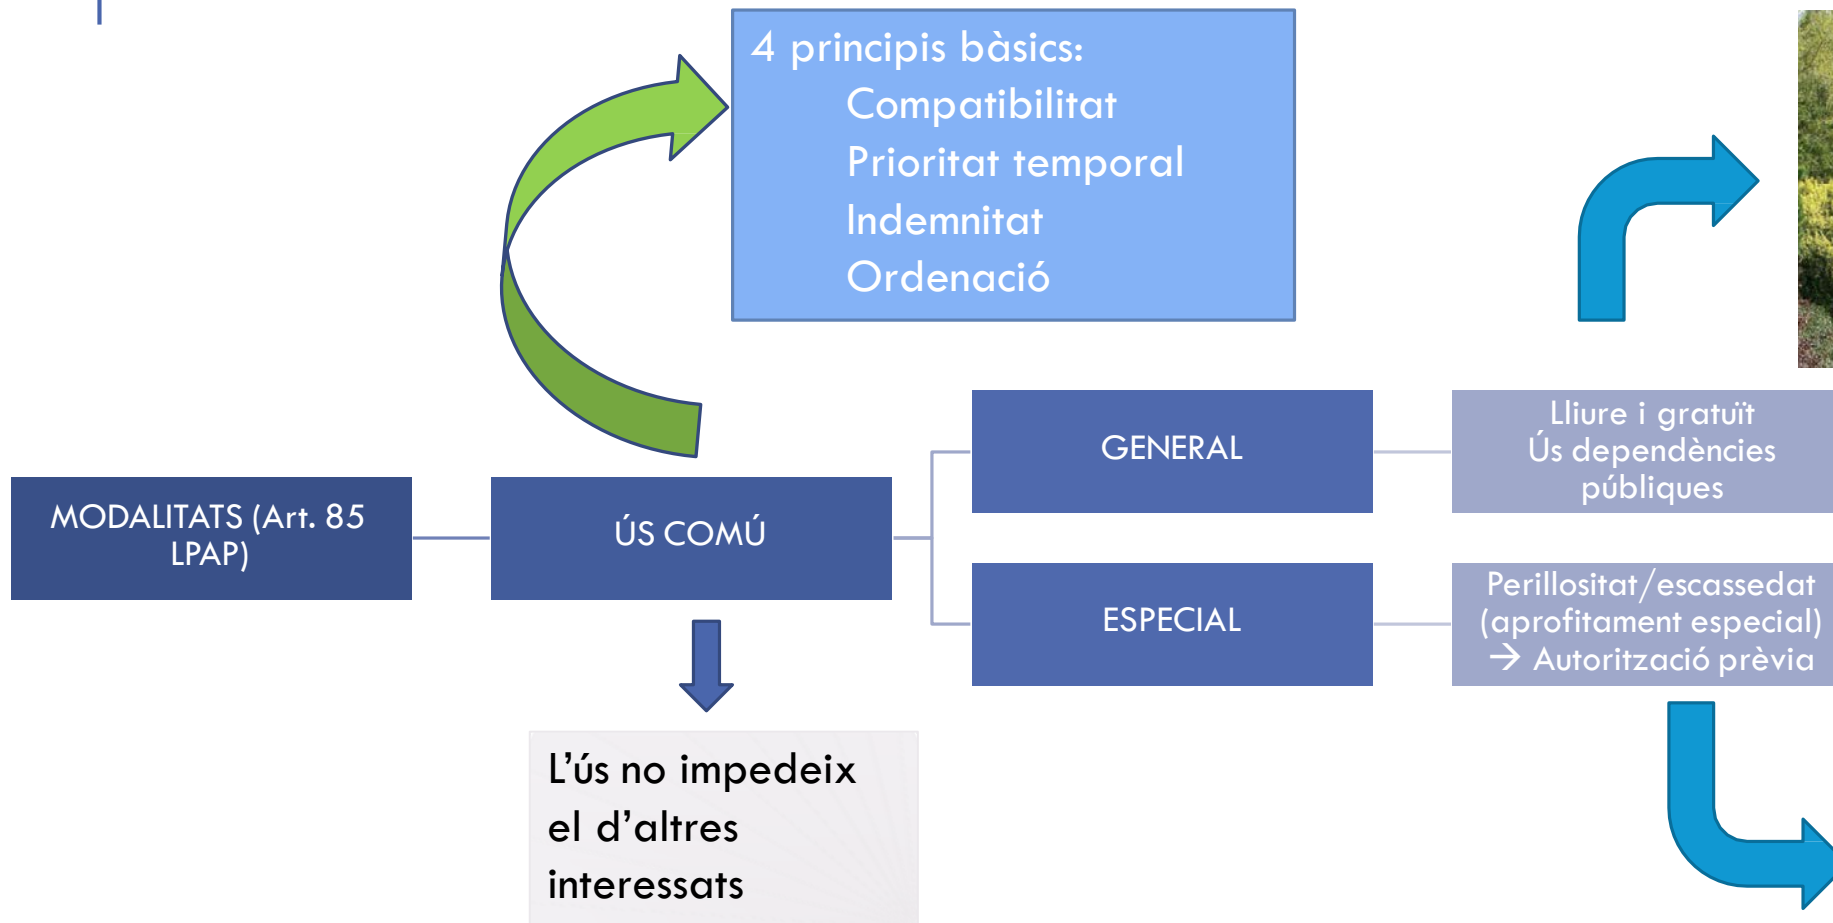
4 principis bàsics:
Compatibilitat
Prioritat temporal
Indemnitat
Ordenació

MODALITATS (Art. 85 LPAP)

ÚS COMÚ

GENERAL

Lliure i gratuït
Ús dependències públiques

ESPECIAL

Perillositat/escassedat (aprofitament especial) → Autorització prèvia

L'ús no impedeix el d'altres interessats